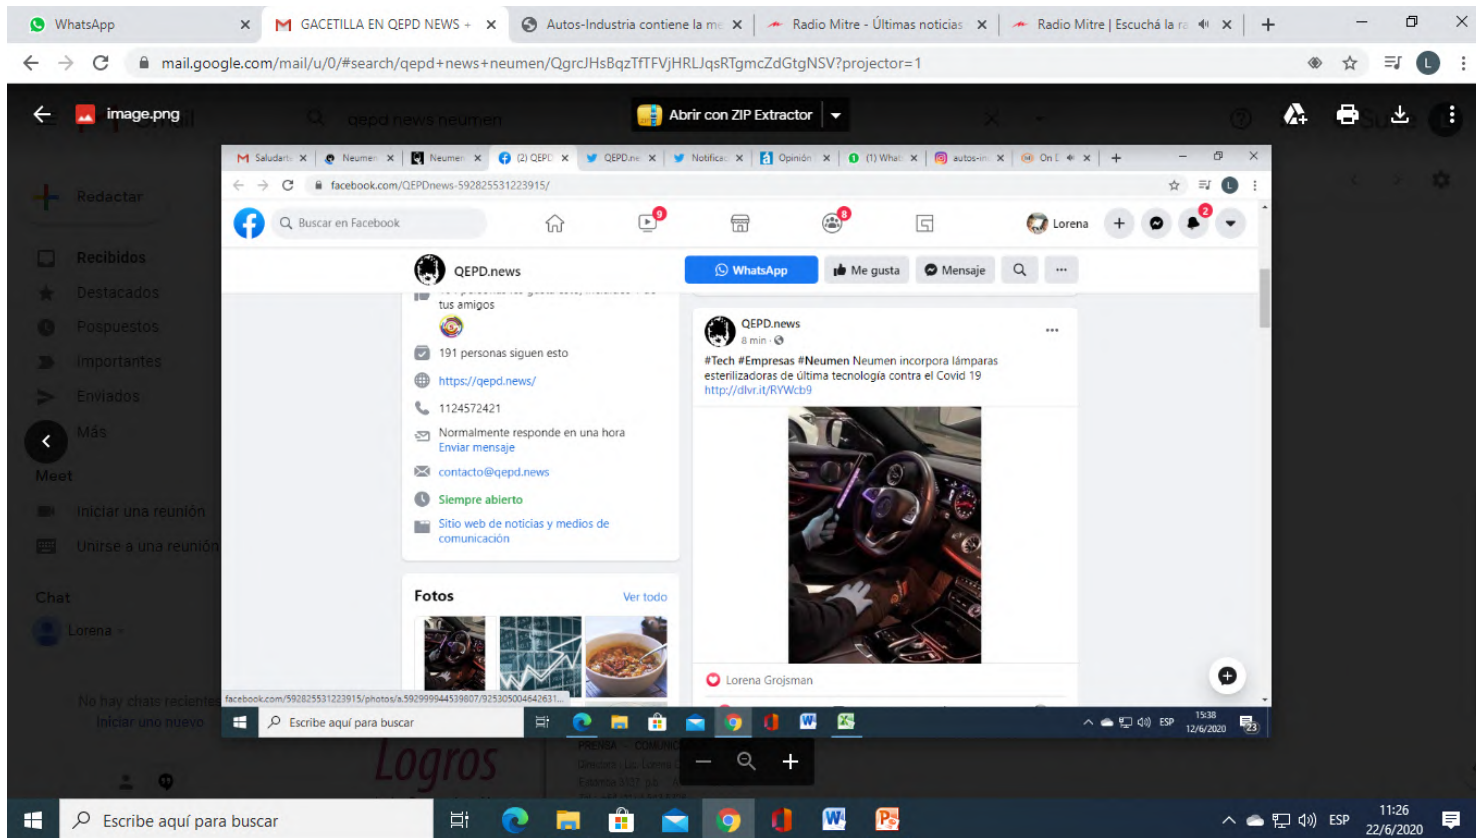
WhatsApp
GACETILLA EN QEPD NEWS +
Autos-Industria contiene la m
Radio Mitre - Últimas noticias
Radio Mitre | Escuchá la r

mail.google.com/mail/u/0/#search/qepd+news+neumen/QgrcJHsBqzTfTFVjHRLJqsRTgmcZdGtgNSV?projector=1

image.png
Abrir con ZIP Extractor

Redactar
Recibidos
Destacados
Pospuestos
Importantes
Enviados
Más
Meet
Iniciar una reunión
Unirse a una reunión
Chat
Lorena
No hay chats recientes
Iniciar uno nuevo

Saludar
Neumen
Neumen
(2) QEPD
QEPD.ne
Notificac
Opinión
(1) What
autos-in
On
facebook.com/QEPDnews-592825531223915/

Buscar en Facebook
Lorena
QEPD.news
WhatsApp
Me gusta
Mensaje

tus amigos
191 personas siguen esto
https://qepd.news/
1124572421
Normalmente responde en una hora
Enviar mensaje
contacto@qepd.news
Siempre abierto
Sitio web de noticias y medios de comunicación

Fotos
Ver todo

QEPD.news
8 min
#Tech #Empresas #Neumen Neumen incorpora lámparas esterilizadoras de última tecnología contra el Covid 19
http://dlvr.it/RYWcb9
Lorena Grojsman

facebook.com/592825531223915/photos/a.592999944539807/925305004642631...
Escribe aquí para buscar
ESP
15:38
12/6/2020

Logros
PRENSA · COMUNIC

Escribe aquí para buscar
ESP
11:26
22/6/2020